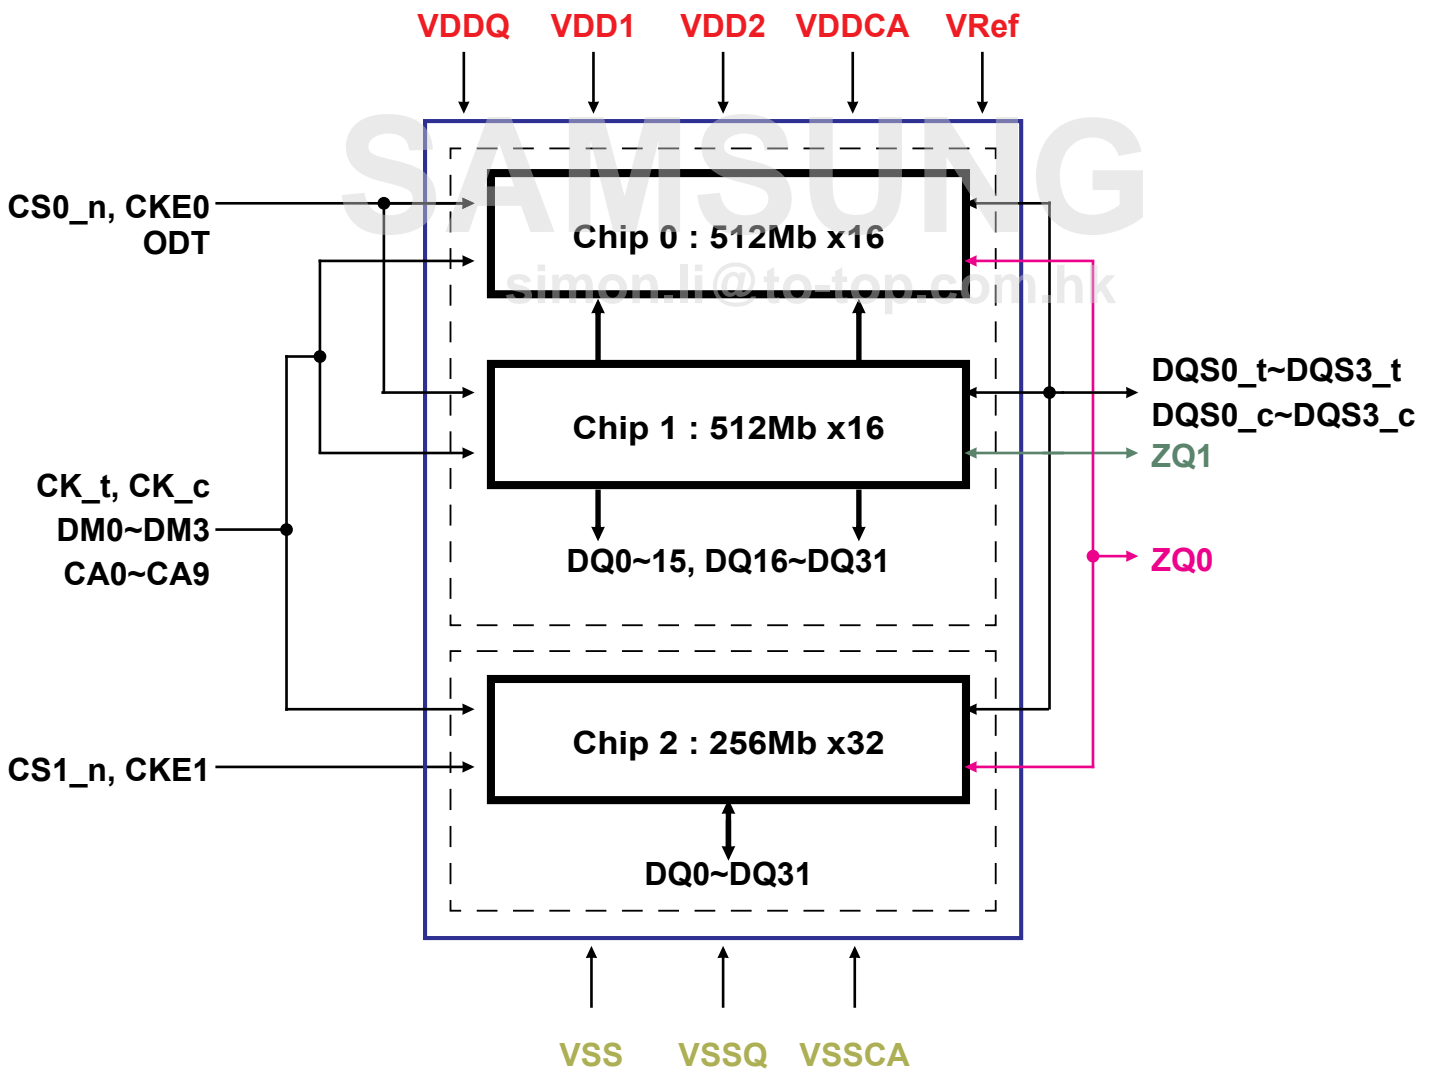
VDDQ VDD1 VDD2 VDDCA VRef

SAMSUNG

simon.li@to-top.com.hk

CS0_n, CKE0
ODT

Chip 0 : 512Mb x16

Chip 1 : 512Mb x16

DQS0_t~DQS3_t
DQS0_c~DQS3_c
ZQ1

CK_t, CK_c
DM0~DM3
CA0~CA9

DQ0~15, DQ16~DQ31

ZQ0

Chip 2 : 256Mb x32

CS1_n, CKE1

DQ0~DQ31

VSS VSSQ VSSCA